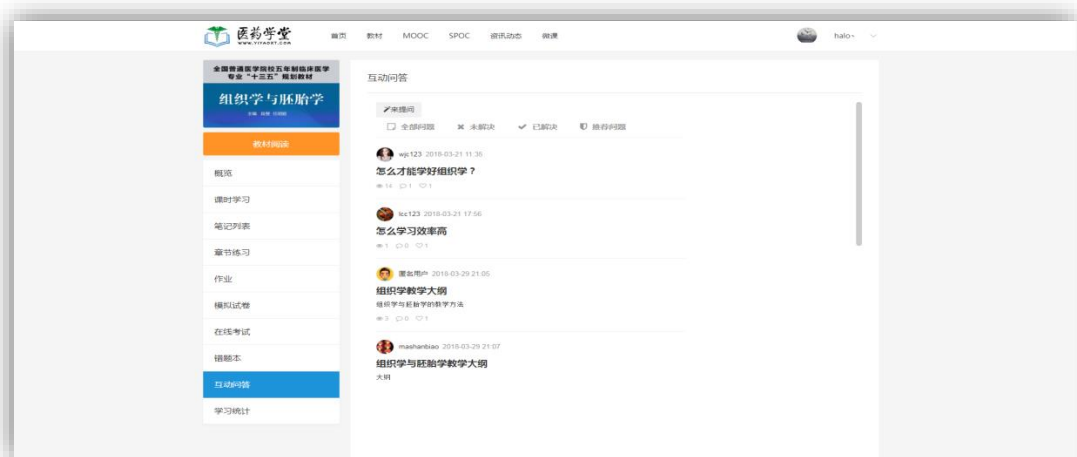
医药学堂
WWW.YIYAOXT.COM

首页 教材 MOOC SPOC 资讯动态 微课

halo

全国普通医学院校五年制临床医学专业"十三五"规划教材

组织学与胚胎学

教材阅读

概览

课时学习

笔记列表

章节练习

作业

模拟试卷

在线考试

错题本

互动问答

学习统计

互动问答

我要提问

全部问题 未解决 已解决 推荐问题

wjc123 2018-03-21 11:36

怎么才能学好组织学？

14 1 1

lcc123 2018-03-21 17:56

怎么学习效率高

1 0 1

匿名用户 2018-03-29 21:05

组织学教学大纲

组织学与胚胎学的教学方法

3 0 1

mashanbiao 2018-03-29 21:07

组织学与胚胎学教学大纲

大纲